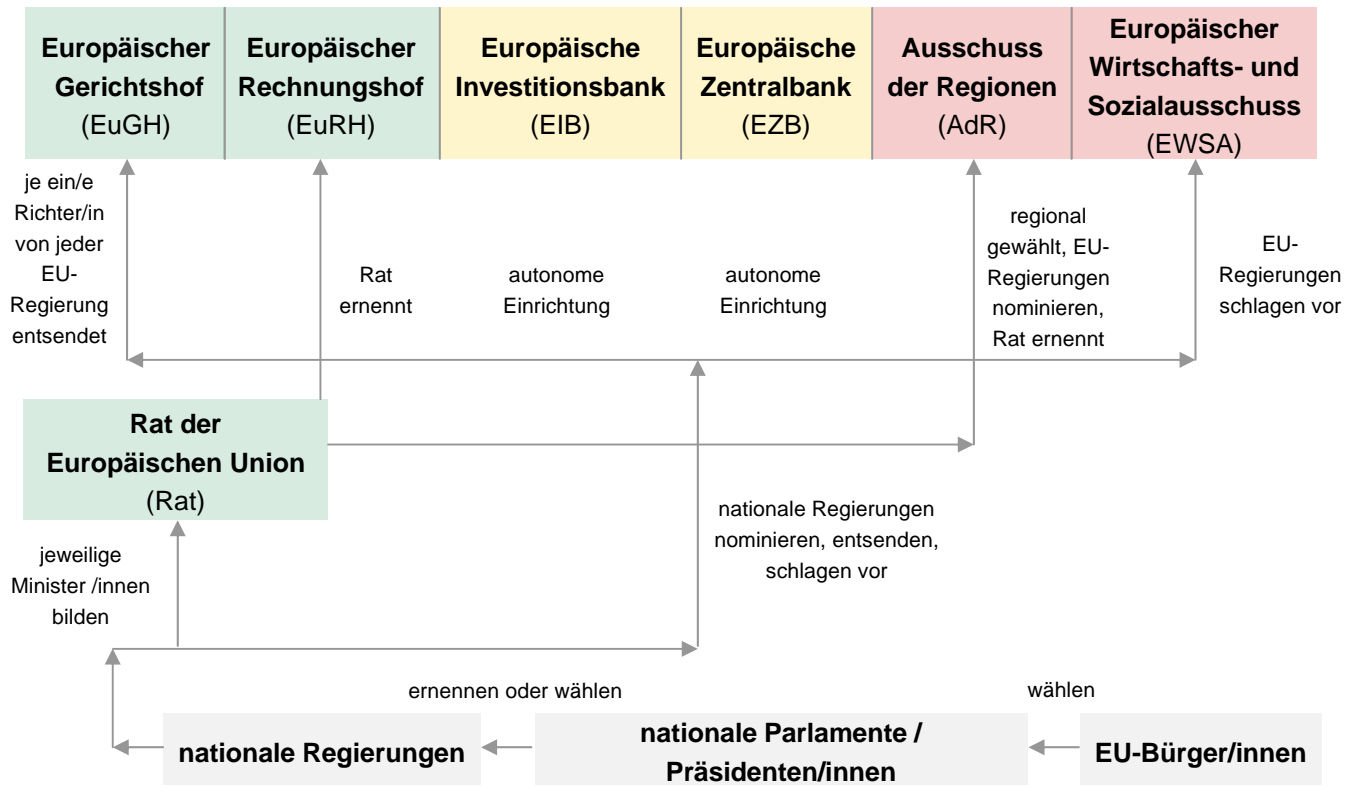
**Europäischer Gerichtshof** (EuGH)

**Europäischer Rechnungshof** (EuRH)

**Europäische Investitionsbank** (EIB)

**Europäische Zentralbank** (EZB)

**Ausschuss der Regionen** (AdR)

**Europäischer Wirtschafts- und Sozialausschuss** (EWSA)

je ein/e Richter/in von jeder EU-Regierung entsendet

Rat ernennt

autonome Einrichtung

autonome Einrichtung

regional gewählt, EU-Regierungen nominieren, Rat ernennt

EU-Regierungen schlagen vor

**Rat der Europäischen Union** (Rat)

nationale Regierungen nominieren, entsenden, schlagen vor

jeweilige Minister /innen bilden

ernennen oder wählen

wählen

**nationale Regierungen**

**nationale Parlamente / Präsidenten/innen**

**EU-Bürger/innen**